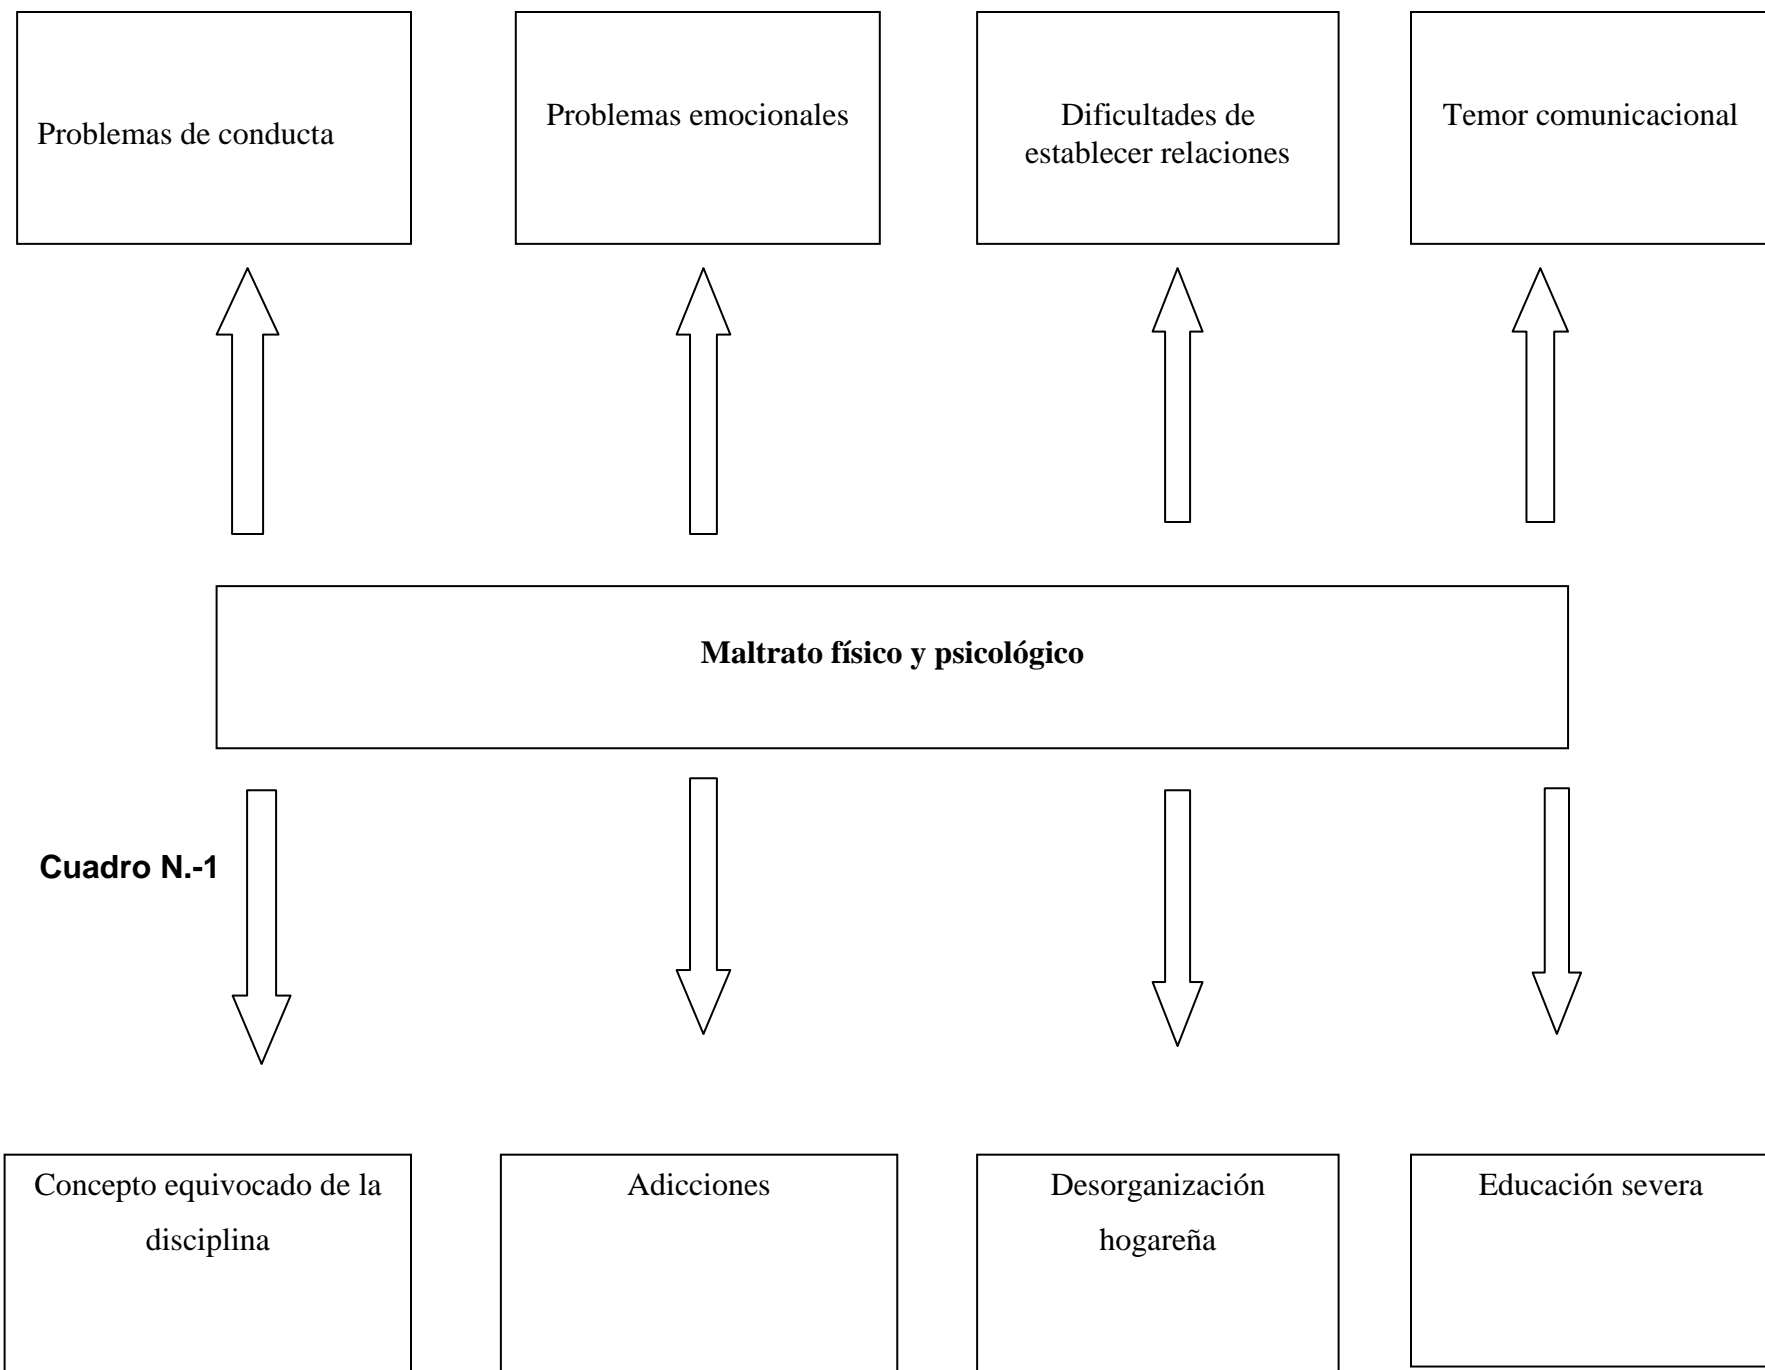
Problemas de conducta

Problemas emocionales

Dificultades de establecer relaciones

Temor comunicacional

Maltrato físico y psicológico

Cuadro N.-1

Concepto equivocado de la disciplina

Adicciones

Desorganización hogareña

Educación severa